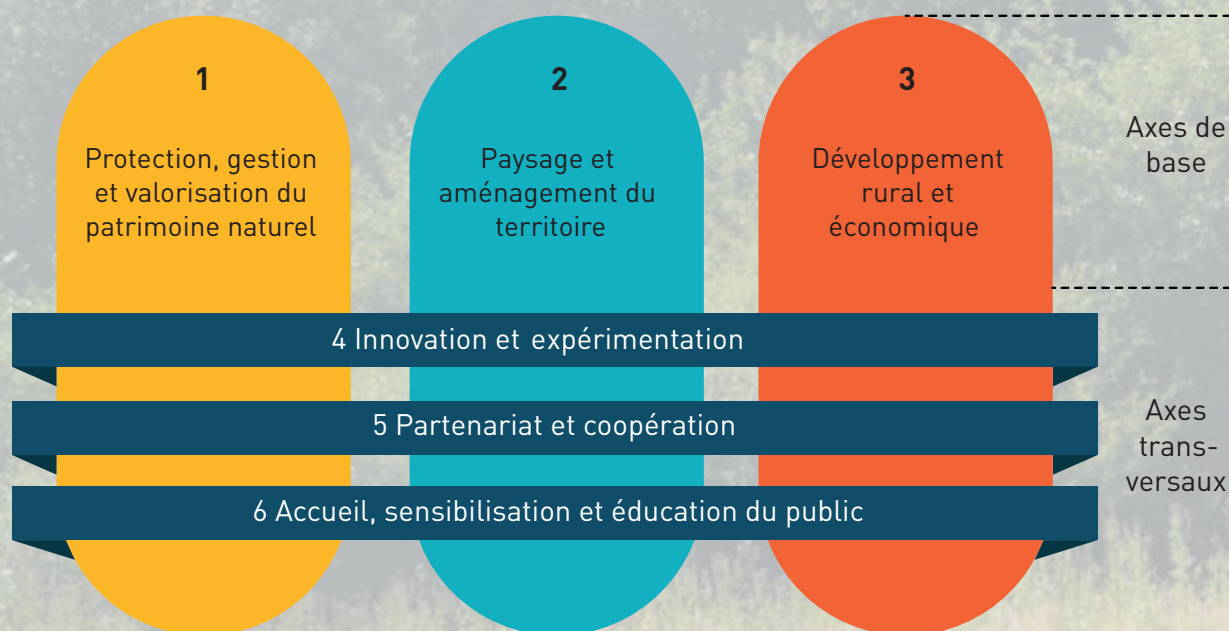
1

Protection, gestion et valorisation du patrimoine naturel

2

Paysage et aménagement du territoire

3

Développement rural et économique

Axes de base

4 Innovation et expérimentation

5 Partenariat et coopération

6 Accueil, sensibilisation et éducation du public

Axes transversaux